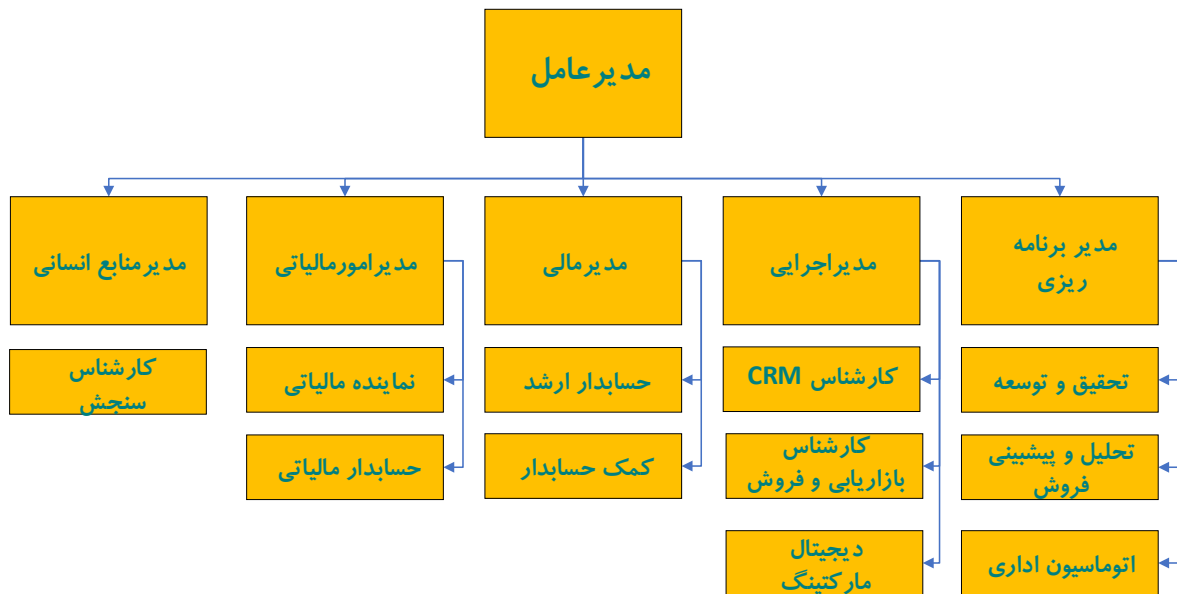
مدیرعامل

مدیر برنامه ریزی

تحقیق و توسعه

تحلیل و پیشبینی فروش

اتوماسیون اداری

مدیراجرایی

کارشناس CRM

کارشناس بازاریابی و فروش

دیجیتال مارکتینگ

مدیرمالی

حسابدار ارشد

کمک حسابدار

مدیرامورمالیاتی

نماینده مالیاتی

حسابدار مالیاتی

مدیرمنابع انسانی

کارشناس سنجش